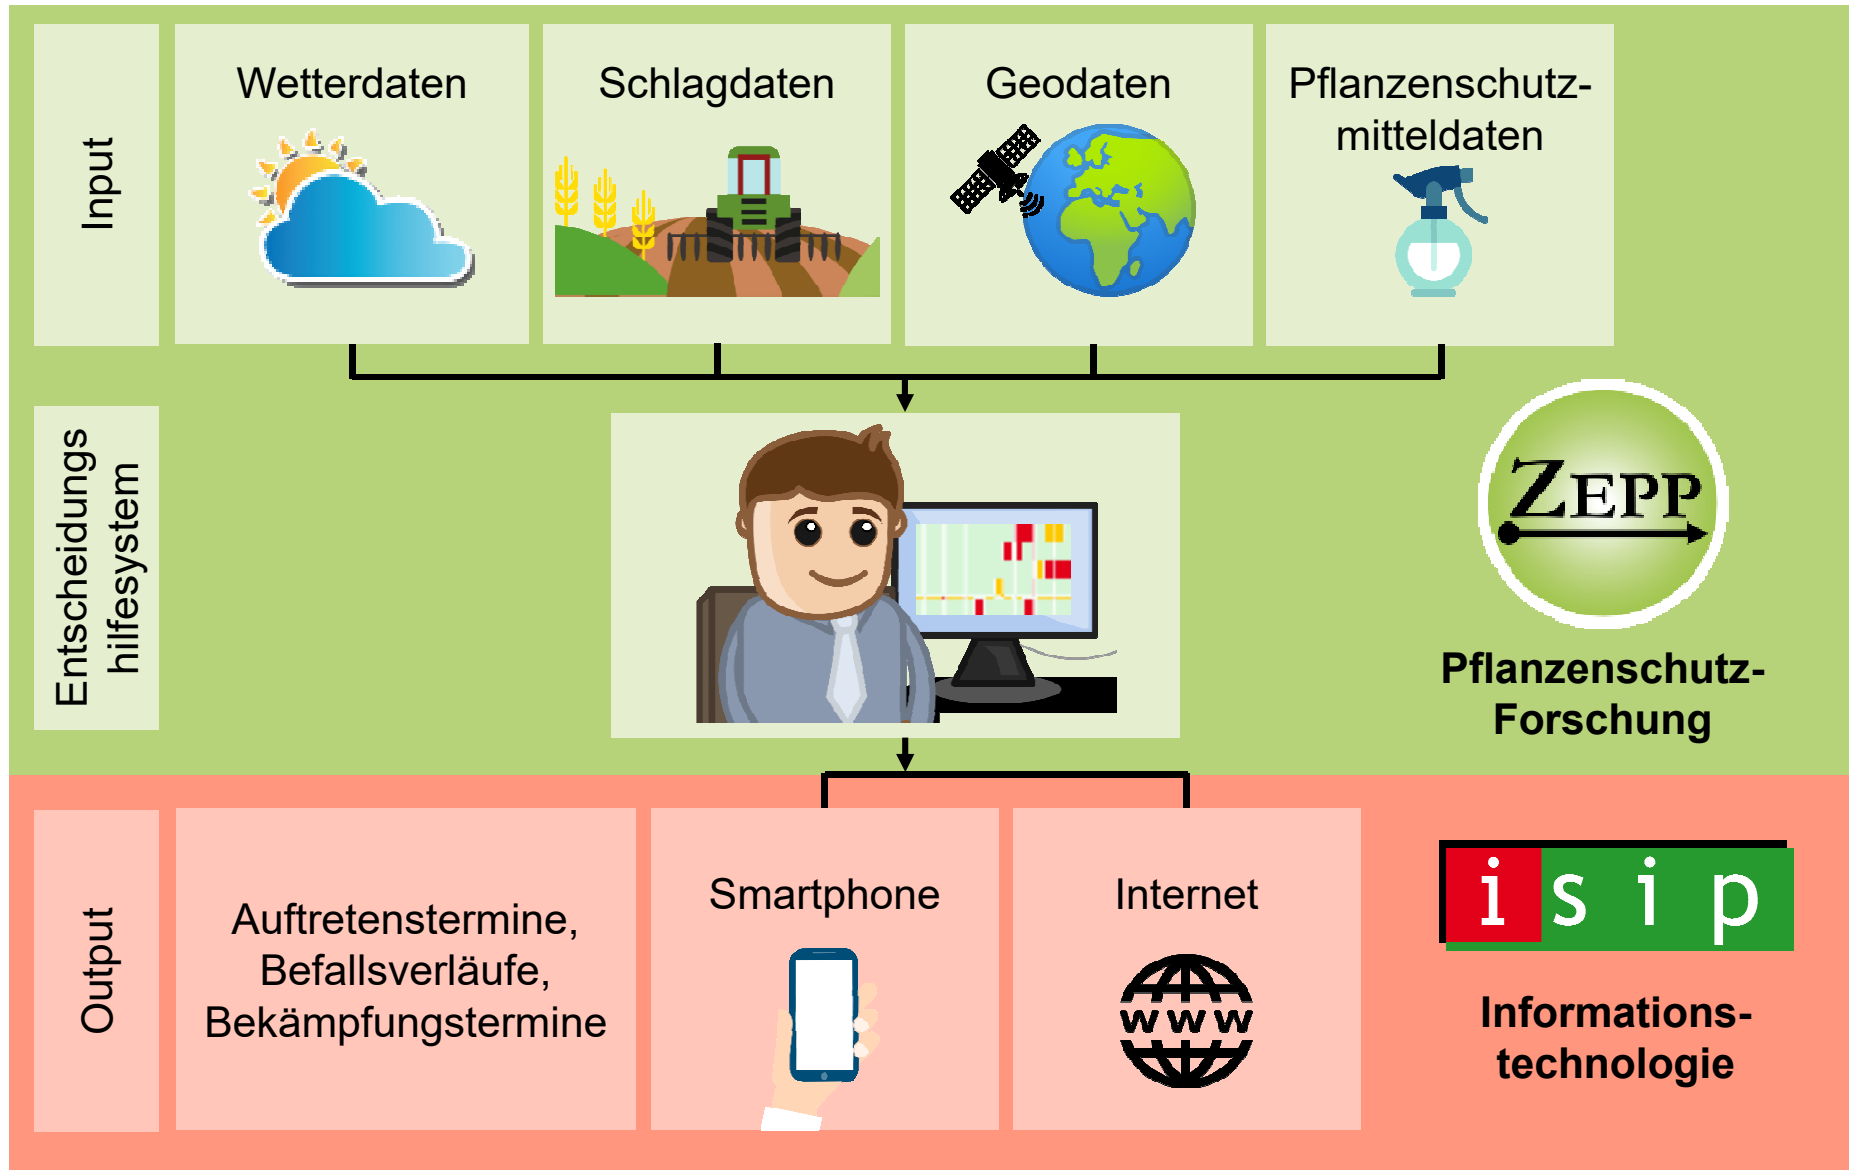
Input

Wetterdaten

Schlagdaten

Geodaten

Pflanzenschutzmitteldaten

Entscheidungs hilfesystem

ZEPP

Pflanzenschutz-Forschung

Output

Auftretenstermine, Befallsverläufe, Bekämpfungstermine

Smartphone

Internet

www

isip

Informations-technologie